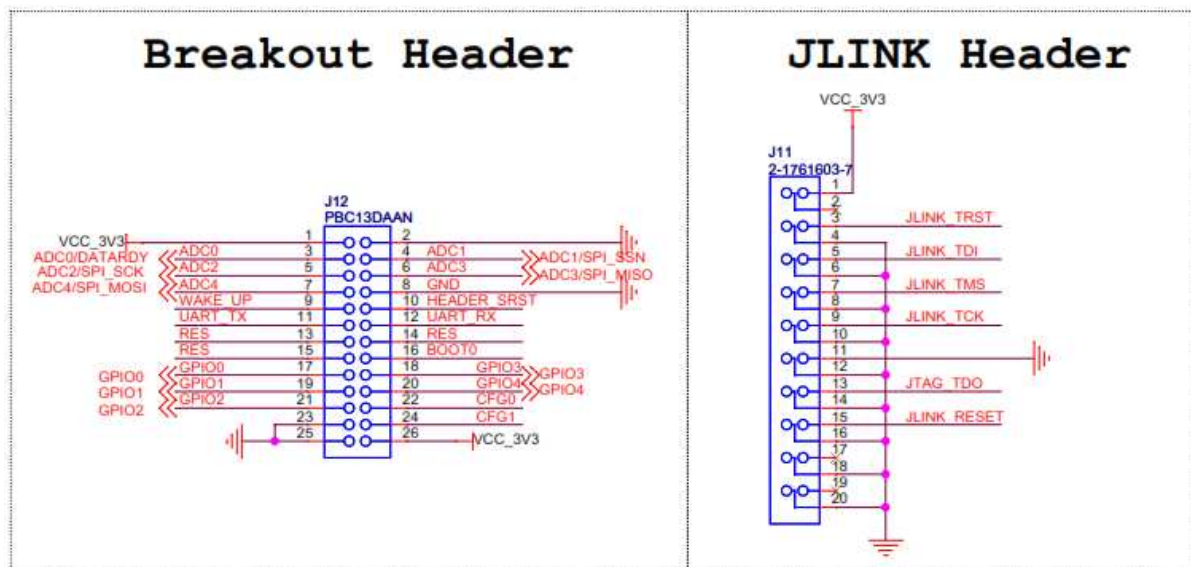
Breakout Header

J12
PBC13DAAN

VCC_3V3
ADC0/DATARDY
ADC2/SPI_SCK
ADC4/SPI_MOSI

1 2
ADC0 3 4 ADC1
ADC2 5 6 ADC3
ADC4 7 8 GND
WAKE_UP 9 10 HEADER_SRST
UART_TX 11 12 UART_RX
RES 13 14 RES
RES 15 16 BOOT0
GPIO0 17 18 GPIO3
GPIO1 19 20 GPIO4
GPIO2 21 22 CFG0
23 24 CFG1
25 26

ADC1/SPI_SSN
ADC3/SPI_MISO

GPIO0
GPIO1
GPIO2

GPIO3
GPIO4

VCC_3V3

JLINK Header

VCC_3V3

J11
2-1761603-7

1
2
3 JLINK_TRST
4
5 JLINK_TDI
6
7 JLINK_TMS
8
9 JLINK_TCK
10
11
12
13 JTAG_TDO
14
15 JLINK_RESET
16
17
18
19
20